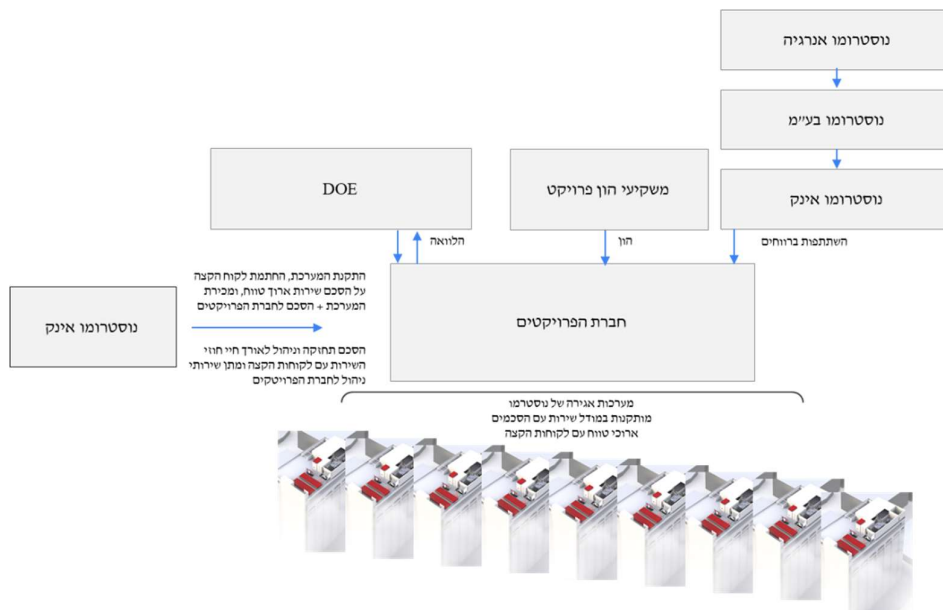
נוסטרומו אנרגיה

נוסטרומו בע"מ

נוסטרומו אינק

DOE

משקיעי הון פרויקט

הלוואה

הון

השתתפות ברווחים

התקנת המערכת, החתמת לקוח הקצה על הסכם שירות ארוך טווח, ומכירת המערכת + הסכם לחברת הפרויקטים

נוסטרומו אינק

הסכם תחזוקה וניהול לאורך חיי חוזי השירות עם לקוחות הקצה ומתן שירותי ניהול לחברת הפרויקטים

חברת הפרויקטים

מערכות אגירה של נוסטרומו מותקנות במודל שירות עם הסכמים ארוכי טווח עם לקוחות הקצה